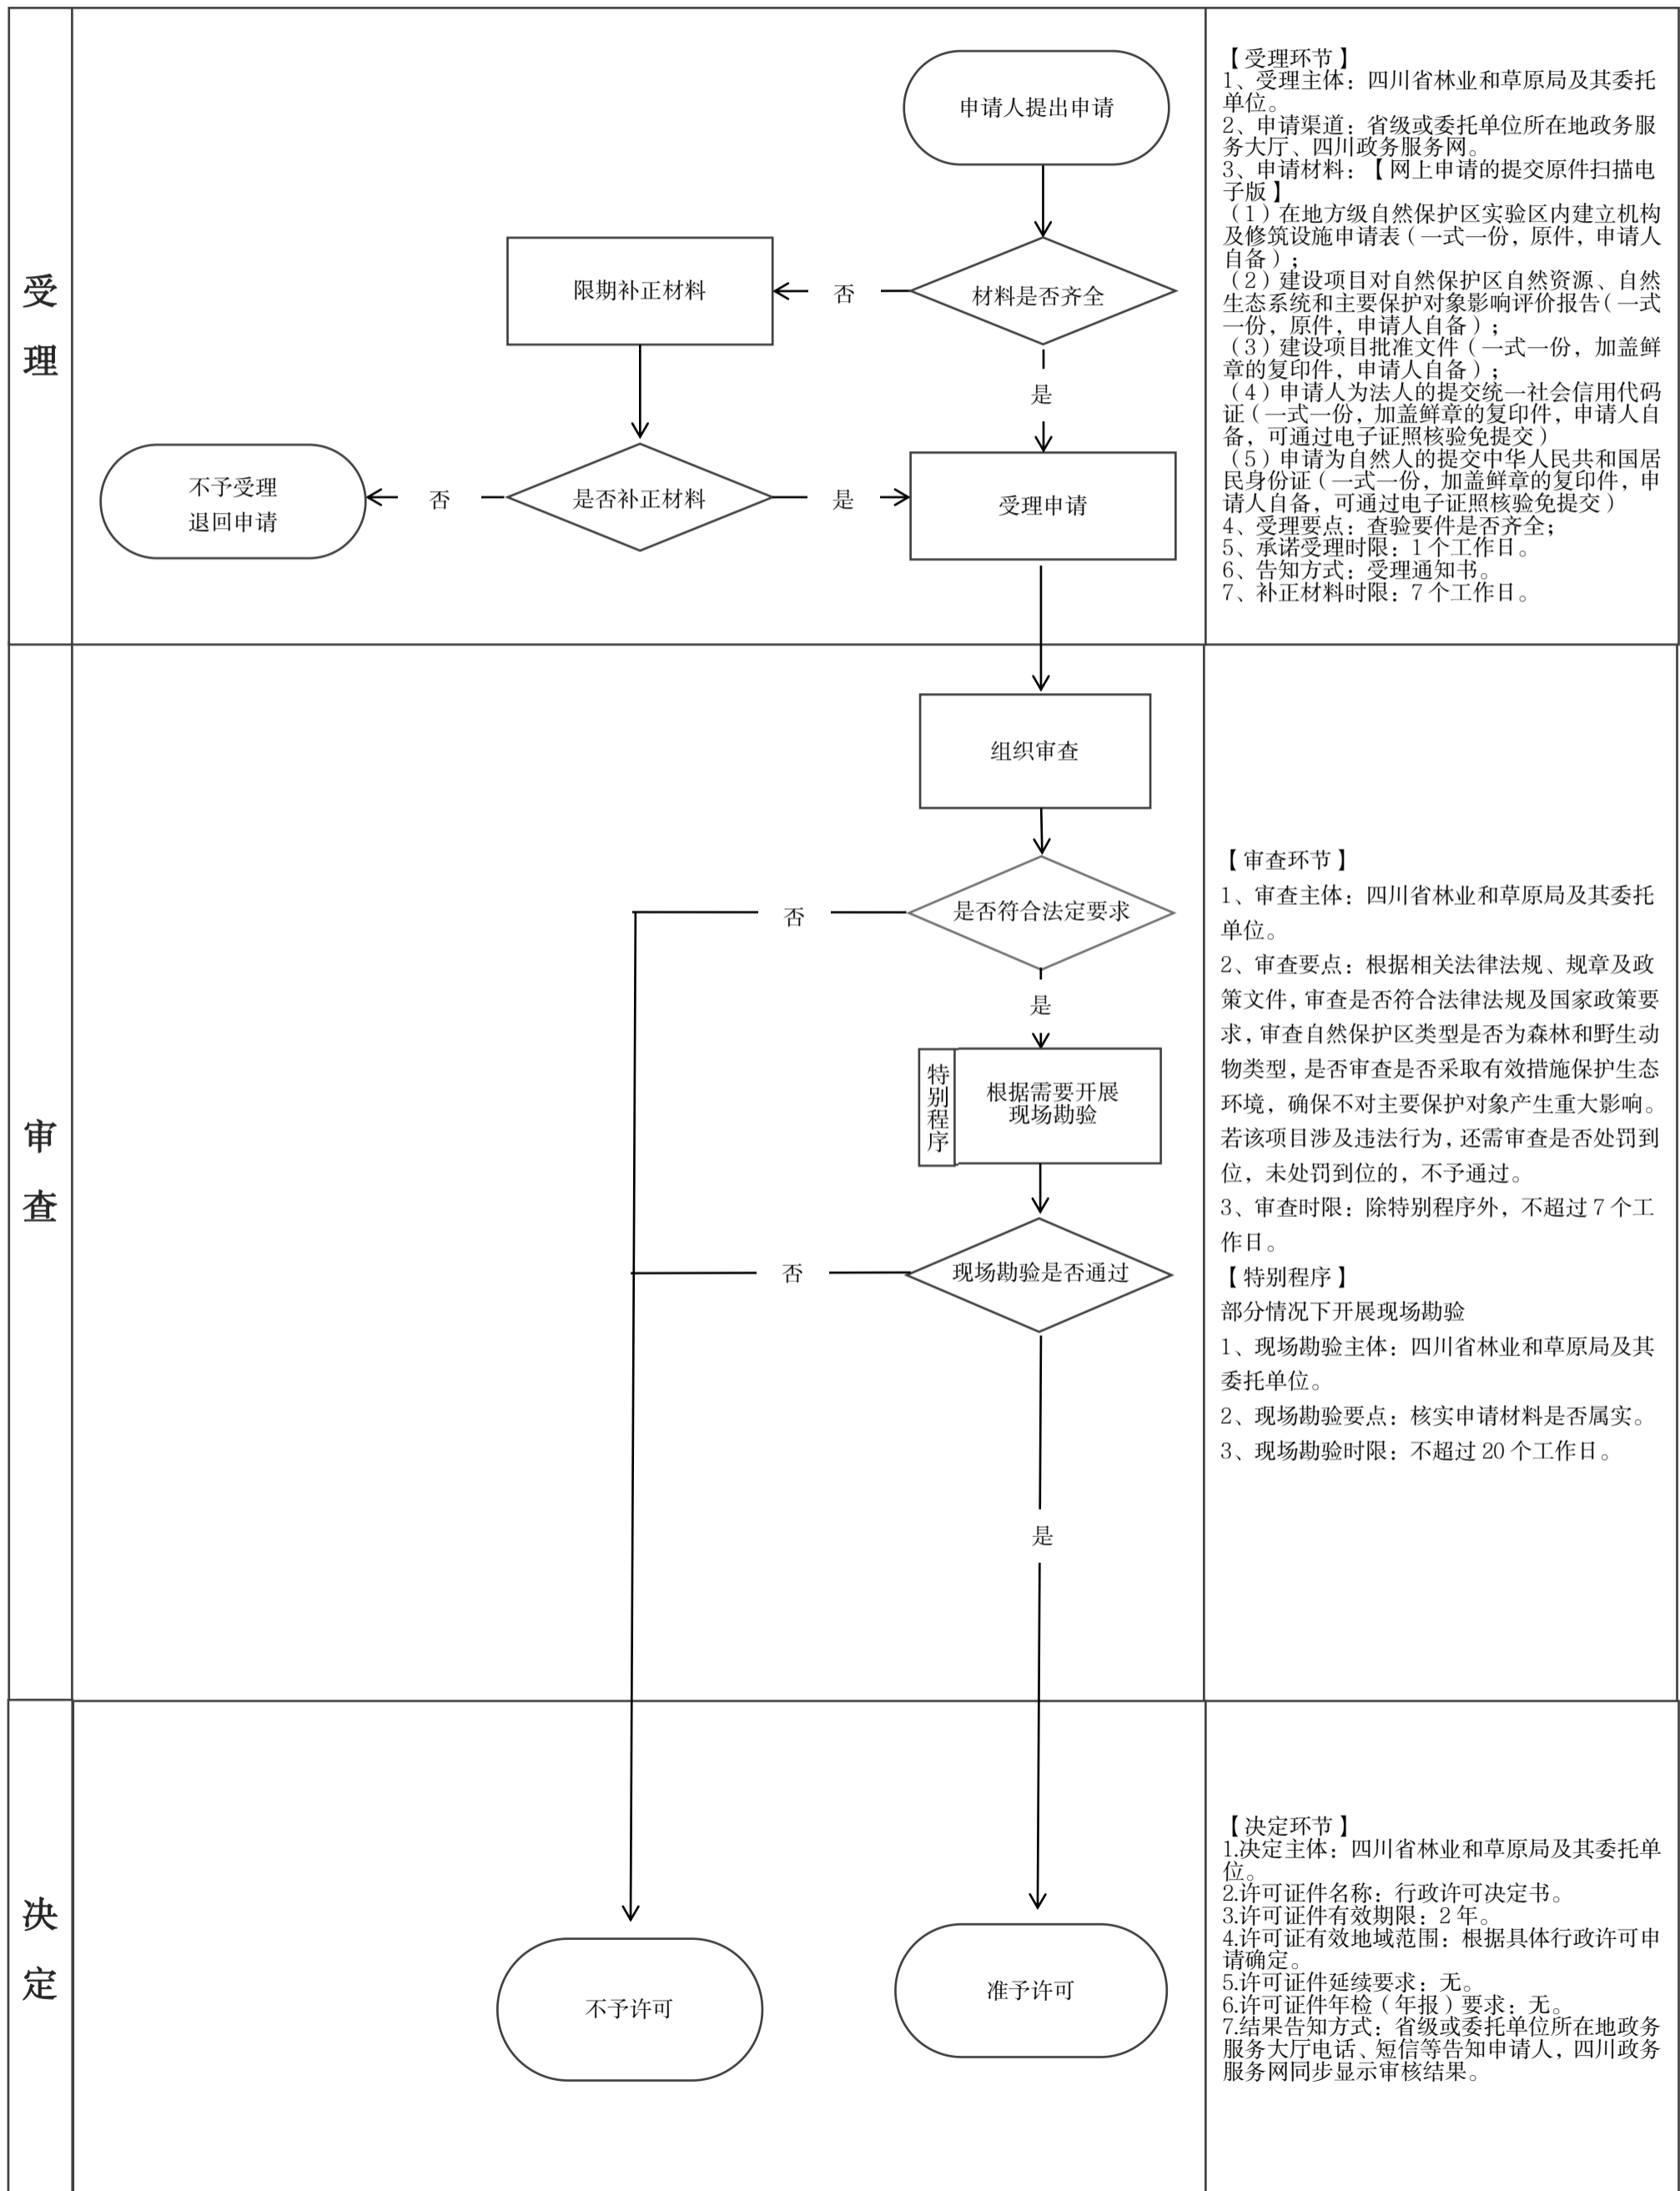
受理

申请人提出申请

材料是否齐全

否

限期补正材料

是

是否补正材料

否

不予受理
退回申请

是

受理申请

【受理环节】
1、受理主体：四川省林业和草原局及其委托单位。
2、申请渠道：省级或委托单位所在地政务服务大厅、四川政务服务网。
3、申请材料：【网上申请的提交原件扫描电子版】
（1）在地方级自然保护区实验区内建立机构及修筑设施申请表（一式一份，原件，申请人自备）；
（2）建设项目对自然保护区自然资源、自然生态系统和主要保护对象影响评价报告（一式一份，原件，申请人自备）；
（3）建设项目批准文件（一式一份，加盖鲜章的复印件，申请人自备）；
（4）申请人为法人的提交统一社会信用代码证（一式一份，加盖鲜章的复印件，申请人自备，可通过电子证照核验免提交）
（5）申请为自然人的提交中华人民共和国居民身份证（一式一份，加盖鲜章的复印件，申请人自备，可通过电子证照核验免提交）
4、受理要点：查验要件是否齐全；
5、承诺受理时限：1 个工作日。
6、告知方式：受理通知书。
7、补正材料时限：7 个工作日。

审查

组织审查

是否符合法定要求

否

是

特别程序

根据需要开展现场勘验

现场勘验是否通过

否

是

【审查环节】
1、审查主体：四川省林业和草原局及其委托单位。
2、审查要点：根据相关法律法规、规章及政策文件，审查是否符合法律法规及国家政策要求，审查自然保护区类型是否为森林和野生动物类型，是否审查是否采取有效措施保护生态环境，确保不对主要保护对象产生重大影响。若该项目涉及违法行为，还需审查是否处罚到位，未处罚到位的，不予通过。
3、审查时限：除特别程序外，不超过 7 个工作日。
【特别程序】
部分情况下开展现场勘验
1、现场勘验主体：四川省林业和草原局及其委托单位。
2、现场勘验要点：核实申请材料是否属实。
3、现场勘验时限：不超过 20 个工作日。

决定

不予许可

准予许可

【决定环节】
1.决定主体：四川省林业和草原局及其委托单位。
2.许可证件名称：行政许可决定书。
3.许可证件有效期限：2 年。
4.许可证有效地域范围：根据具体行政许可申请确定。
5.许可证件延续要求：无。
6.许可证件年检（年报）要求：无。
7.结果告知方式：省级或委托单位所在地政务服务大厅电话、短信等告知申请人，四川政务服务网同步显示审核结果。